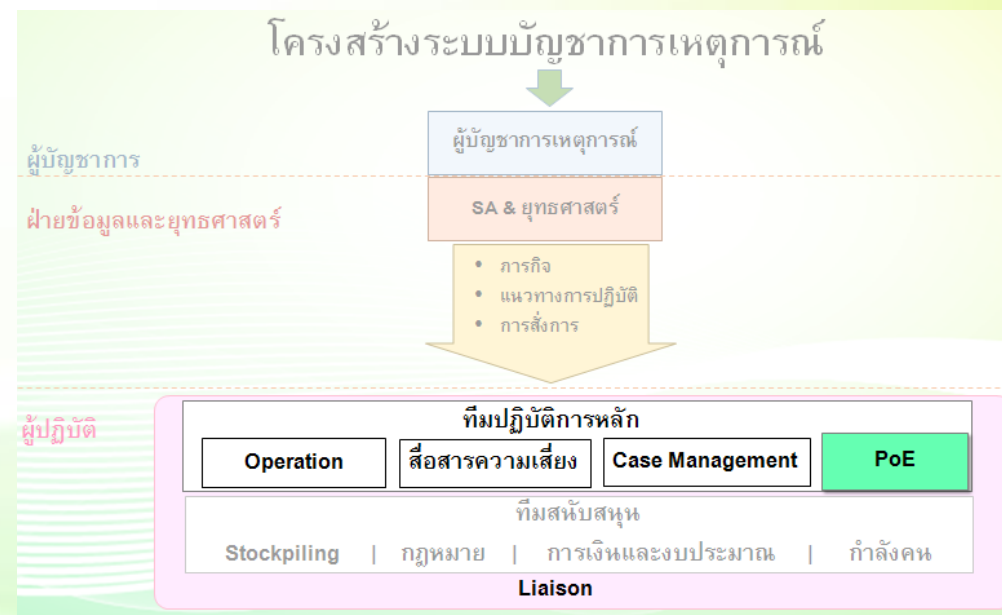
โครงสร้างระบบบัญชาการเหตุการณ์

ผู้บัญชาการ

ผู้บัญชาการเหตุการณ์

ฝ่ายข้อมูลและยุทธศาสตร์

SA & ยุทธศาสตร์

• ภารกิจ
• แนวทางการปฏิบัติ
• การสั่งการ

ผู้ปฏิบัติ

ทีมปฏิบัติการหลัก

Operation | สื่อสารความเสี่ยง | Case Management | PoE

ทีมสนับสนุน

Stockpiling | กฎหมาย | การเงินและงบประมาณ | กำลังคน

Liaison